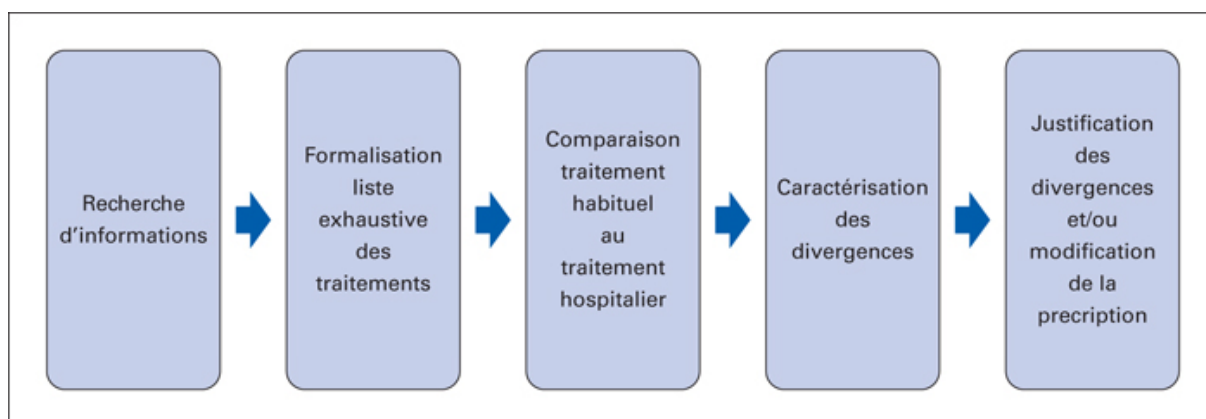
Recherche d'informations

Formalisation liste exhaustive des traitements

Comparaison traitement habituel au traitement hospitalier

Caractérisation des divergences

Justification des divergences et/ou modification de la precription